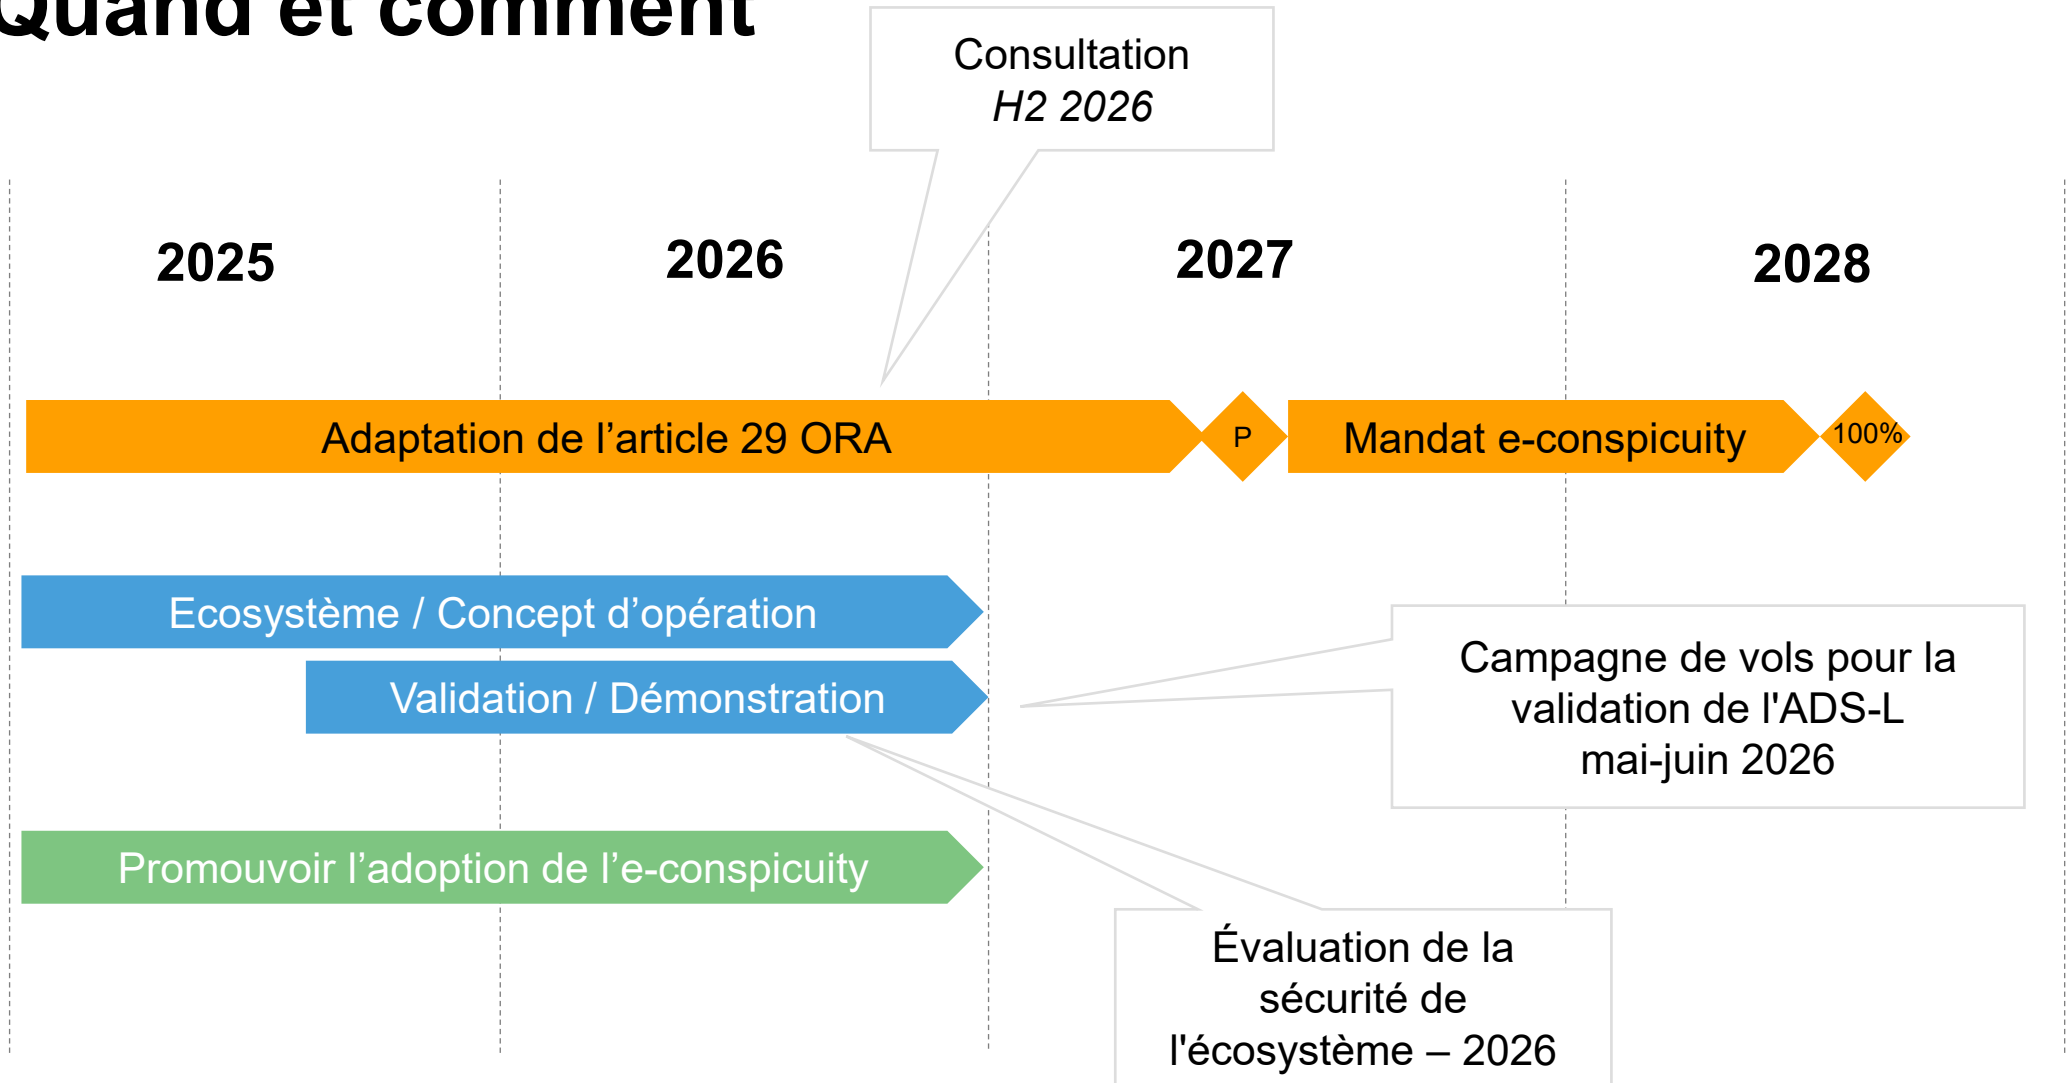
Quand et comment

Consultation
*H2 2026*

2025

2026

2027

2028

Adaptation de l’article 29 ORA

P

Mandat e-conspicuity

100%

Ecosystème / Concept d’opération

Validation / Démonstration

Campagne de vols pour la validation de l'ADS-L mai-juin 2026

Promouvoir l’adoption de l’e-conspicuity

Évaluation de la sécurité de l'écosystème – 2026